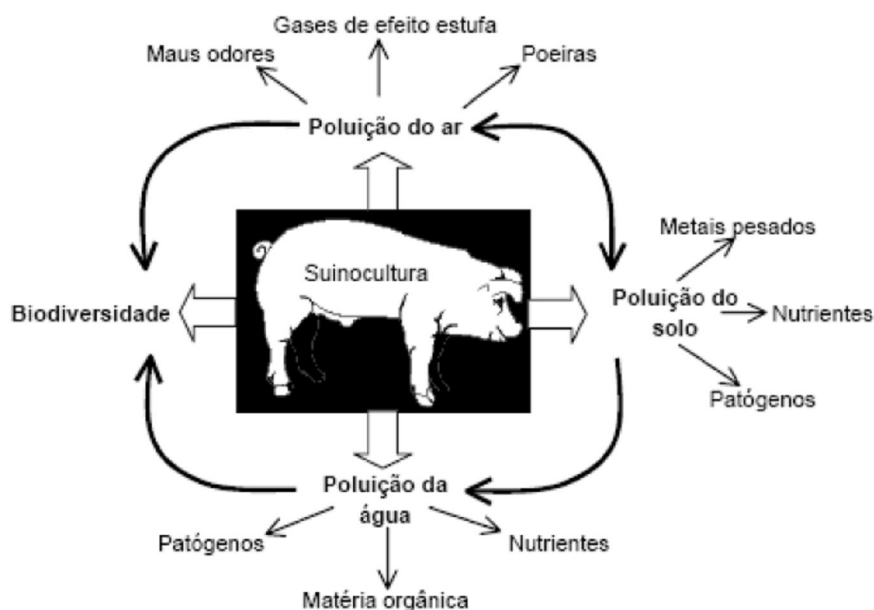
Gases de efeito estufa

Maus odores

Poeiras

Poluição do ar

Metais pesados

Suinocultura

Biodiversidade

Poluição do solo

Nutrientes

Patógenos

Poluição da água

Patógenos

Nutrientes

Matéria orgânica